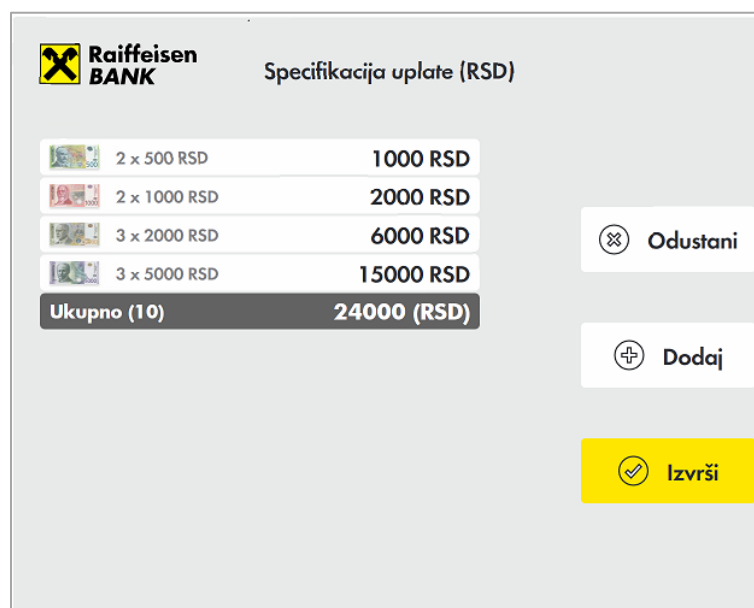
Raiffeisen BANK

Specifikacija uplate (RSD)

| | |
|---|---|
| 2 x 500 RSD | 1000 RSD |
| 2 x 1000 RSD | 2000 RSD |
| 3 x 2000 RSD | 6000 RSD |
| 3 x 5000 RSD | 15000 RSD |
| Ukupno (10) | 24000 (RSD) |

Odustani

Dodaj

Izvrši